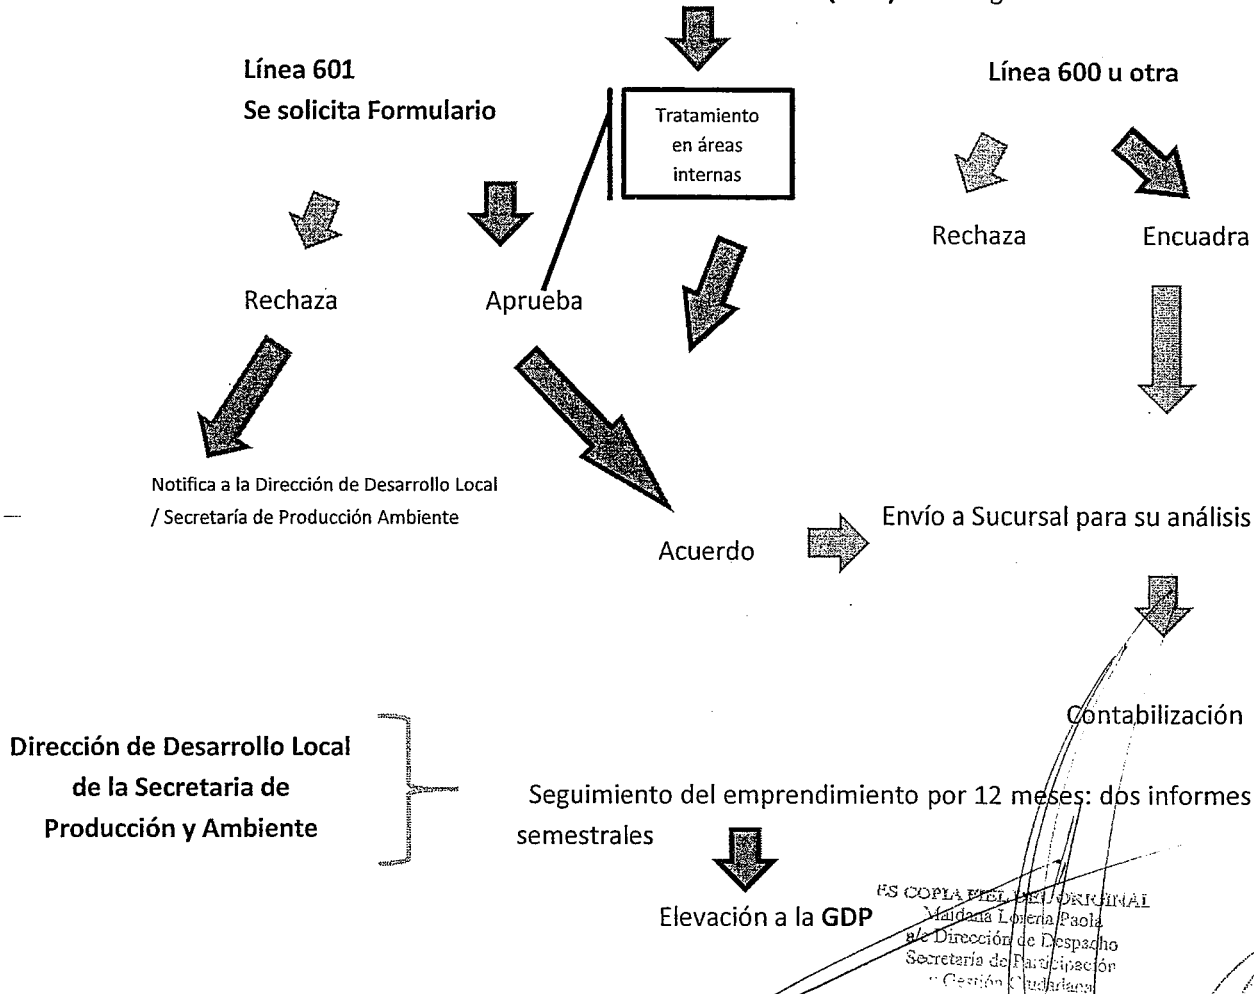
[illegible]

Línea 601
Se solicita Formulario

Tratamiento en áreas internas

Línea 600 u otra

Rechaza

Encuadra

Rechaza

Aprueba

Notifica a la Dirección de Desarrollo Local / Secretaría de Producción Ambiente

Acuerdo

Envío a Sucursal para su análisis

Contabilización

Dirección de Desarrollo Local de la Secretaria de Producción y Ambiente

Seguimiento del emprendimiento por 12 meses: dos informes semestrales

Elevación a la **GDP**

ES COPIA FIEL DEL ORIGINAL
Maidana Lorena Paola
a/c Dirección de Despacho
Secretaría de Participación
y Gestión Ciudadana